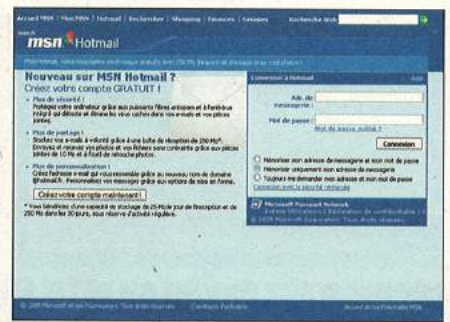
Accueil MSN | Mon MSN | Hotmail | Rechercher | Shopping | Finances | Groupes Recherche Web

msn Hotmail

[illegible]

Nouveau sur MSN Hotmail ?
Créez votre compte GRATUIT !

Plus de sécurité !
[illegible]

Plus de partage !
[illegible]

Plus de personnalisation !
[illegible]

Créez votre compte maintenant !

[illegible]

Connexion à Hotmail Aide

Adr. de messagerie :

Mot de passe :

Mot de passe oublié ?

Connexion

Mémoriser mon adresse de messagerie et mon mot de passe

Mémoriser uniquement mon adresse de messagerie

Toujours me demander mon adresse et mon mot de passe

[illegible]

Microsoft Passport Network
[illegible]
© 2005 Microsoft Corporation. Tous droits réservés.

© 2005 Microsoft et ses fournisseurs. Tous droits réservés. Contrats Publicité Accueil de la boutique MSN